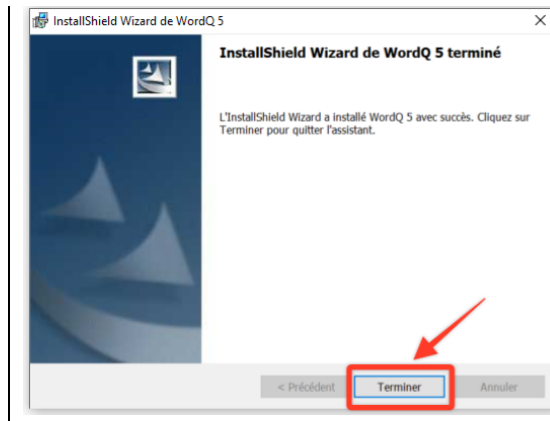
InstallShield Wizard de WordQ 5

InstallShield Wizard de WordQ 5 terminé

L'InstallShield Wizard a installé WordQ 5 avec succès. Cliquez sur Terminer pour quitter l'assistant.

< Précédent
Terminer
Annuler